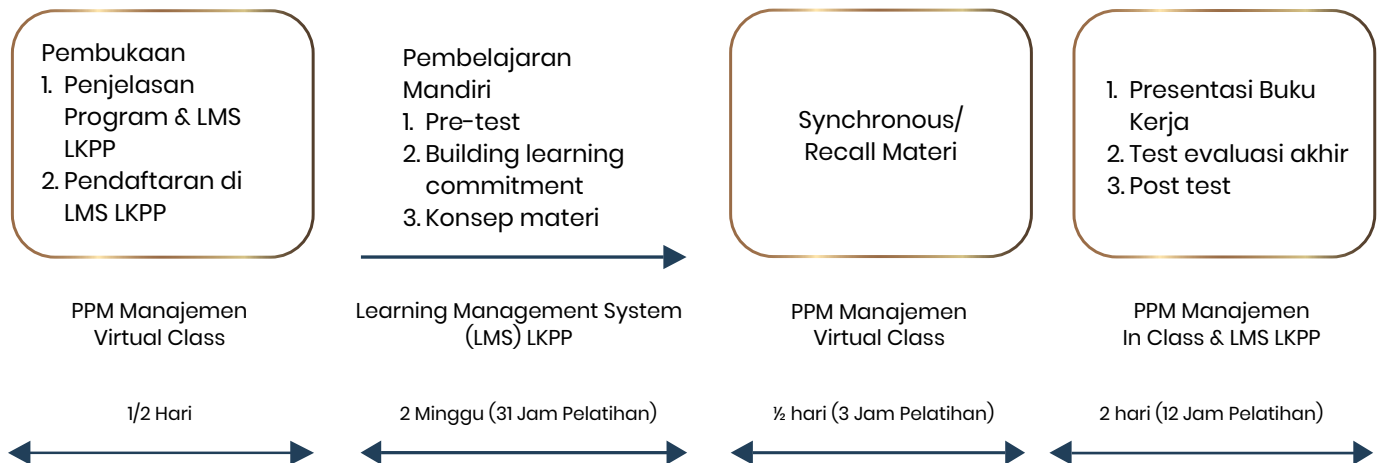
Pembukaan
1. Penjelasan Program & LMS LKPP
2. Pendaftaran di LMS LKPP

Pembelajaran Mandiri
1. Pre-test
2. Building learning commitment
3. Konsep materi

Synchronous/ Recall Materi

1. Presentasi Buku Kerja
2. Test evaluasi akhir
3. Post test

PPM Manajemen Virtual Class

Learning Management System (LMS) LKPP

PPM Manajemen Virtual Class

PPM Manajemen In Class & LMS LKPP

1/2 Hari

2 Minggu (31 Jam Pelatihan)

½ hari (3 Jam Pelatihan)

2 hari (12 Jam Pelatihan)